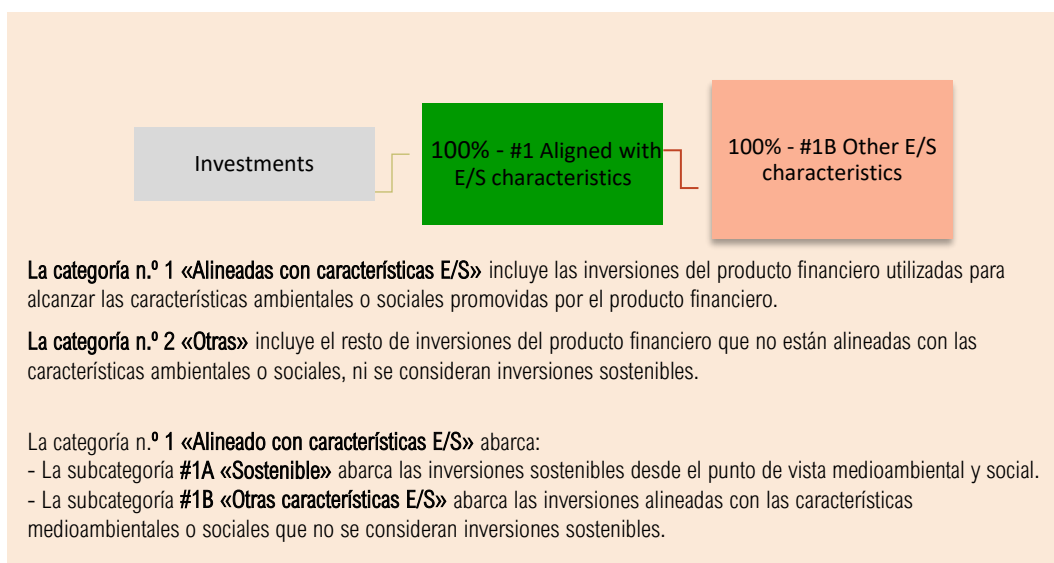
Investments

100% - #1 Aligned with E/S characteristics

100% - #1B Other E/S characteristics

La categoría n.º 1 «Alineadas con características E/S» incluye las inversiones del producto financiero utilizadas para alcanzar las características ambientales o sociales promovidas por el producto financiero.

La categoría n.º 2 «Otras» incluye el resto de inversiones del producto financiero que no están alineadas con las características ambientales o sociales, ni se consideran inversiones sostenibles.

La categoría n.º 1 «Alineado con características E/S» abarca:
- La subcategoría #1A «Sostenible» abarca las inversiones sostenibles desde el punto de vista medioambiental y social.
- La subcategoría #1B «Otras características E/S» abarca las inversiones alineadas con las características medioambientales o sociales que no se consideran inversiones sostenibles.